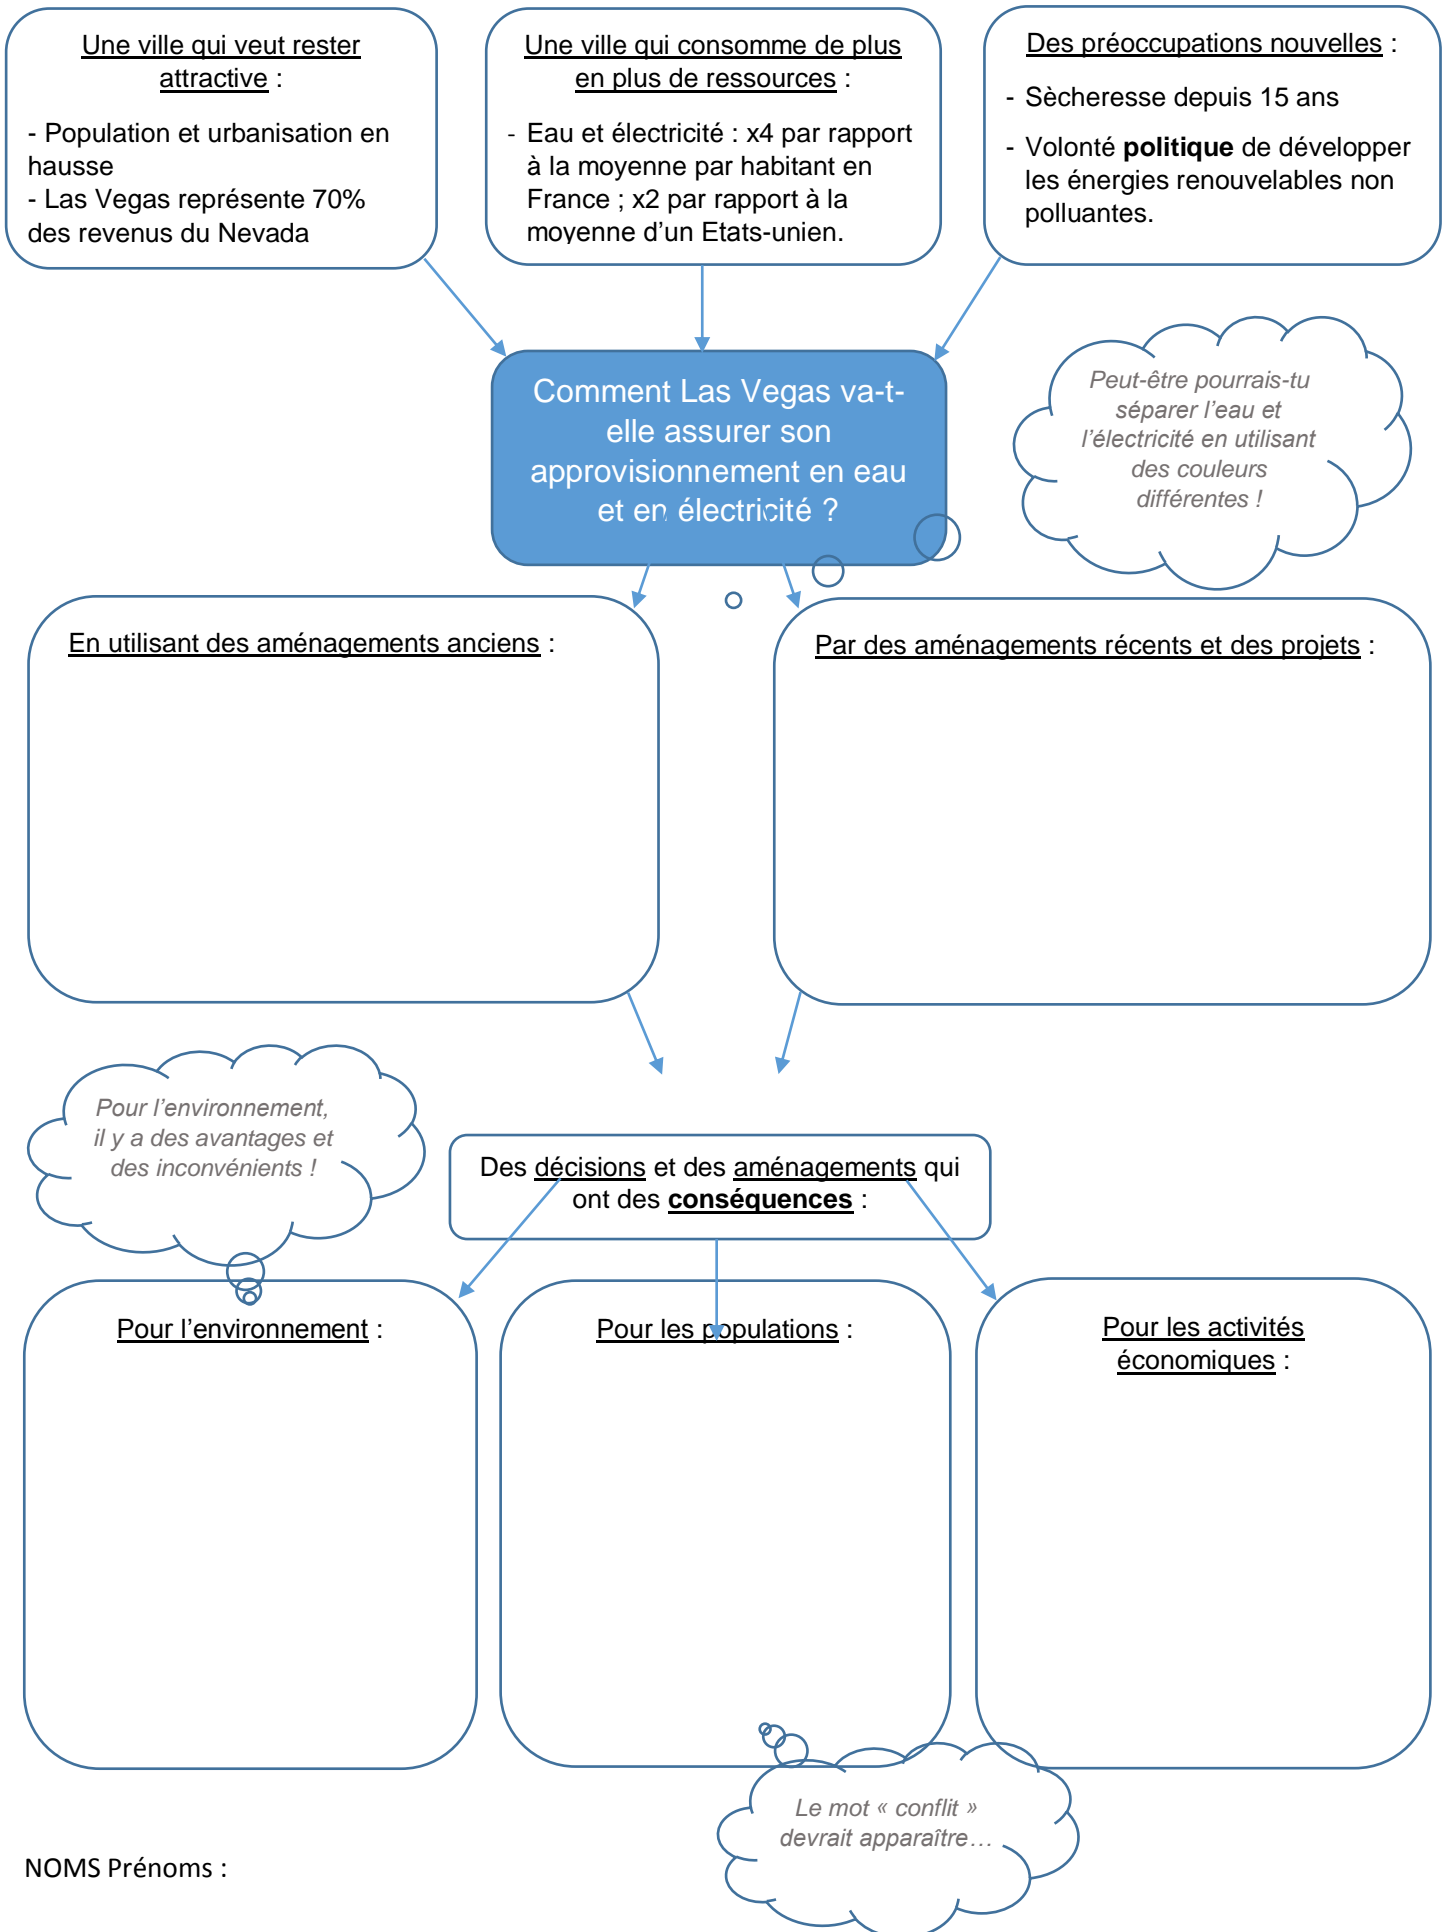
Une ville qui veut rester attractive :

- Population et urbanisation en hausse
- Las Vegas représente 70% des revenus du Nevada

Une ville qui consomme de plus en plus de ressources :

- Eau et électricité : x4 par rapport à la moyenne par habitant en France ; x2 par rapport à la moyenne d'un Etats-unien.

Des préoccupations nouvelles :

- Sècheresse depuis 15 ans
- Volonté **politique** de développer les énergies renouvelables non polluantes.

Comment Las Vegas va-t-elle assurer son approvisionnement en eau et en électricité ?

Peut-être pourrais-tu séparer l'eau et l'électricité en utilisant des couleurs différentes !

En utilisant des aménagements anciens :

Par des aménagements récents et des projets :

Pour l'environnement, il y a des avantages et des inconvénients !

Des décisions et des aménagements qui ont des **conséquences** :

Pour l'environnement :

Pour les populations :

Pour les activités économiques :

Le mot « conflit » devrait apparaître…

NOMS Prénoms :